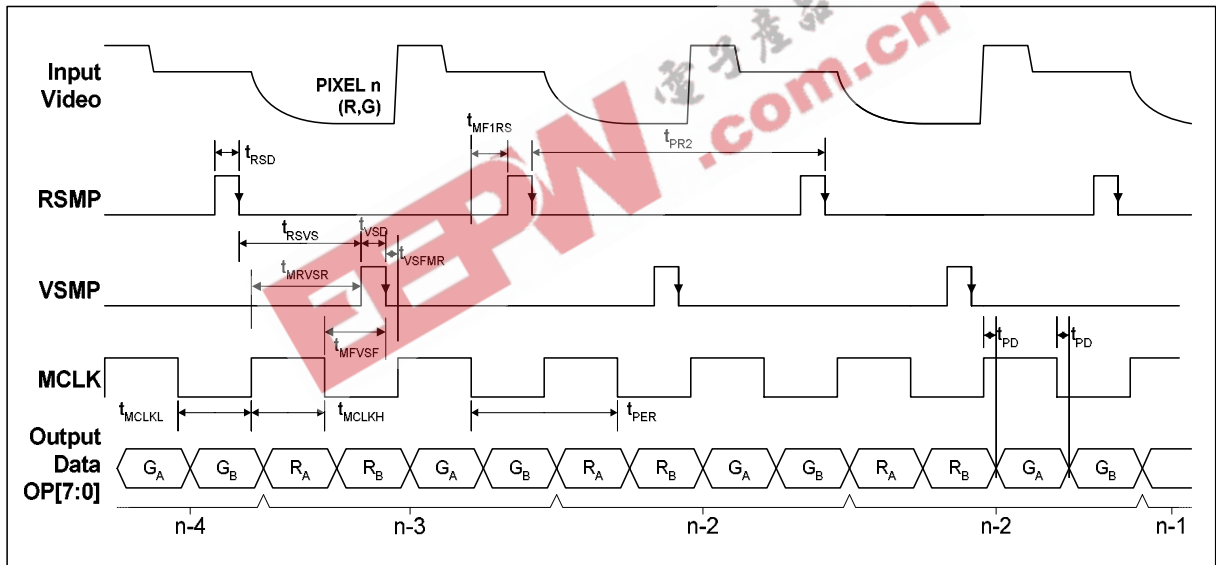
Input Video

PIXEL n (R,G)

$t_{MF1RS}$

$t_{PR2}$

$t_{RSD}$

RSMP

$t_{RSVS}$

$t_{VSD}$

$t_{VSFMR}$

$t_{MRVSR}$

VSMP

$t_{MFVSF}$

$t_{PD}$

$t_{PD}$

MCLK

$t_{MCLKL}$

$t_{MCLKH}$

$t_{PER}$

Output Data OP[7:0]

$G_A$ $G_B$ $R_A$ $R_B$ $G_A$ $G_B$ $R_A$ $R_B$ $G_A$ $G_B$ $R_A$ $R_B$ $G_A$ $G_B$

n-4

n-3

n-2

n-2

n-1

电子产品

EEPW.com.cn